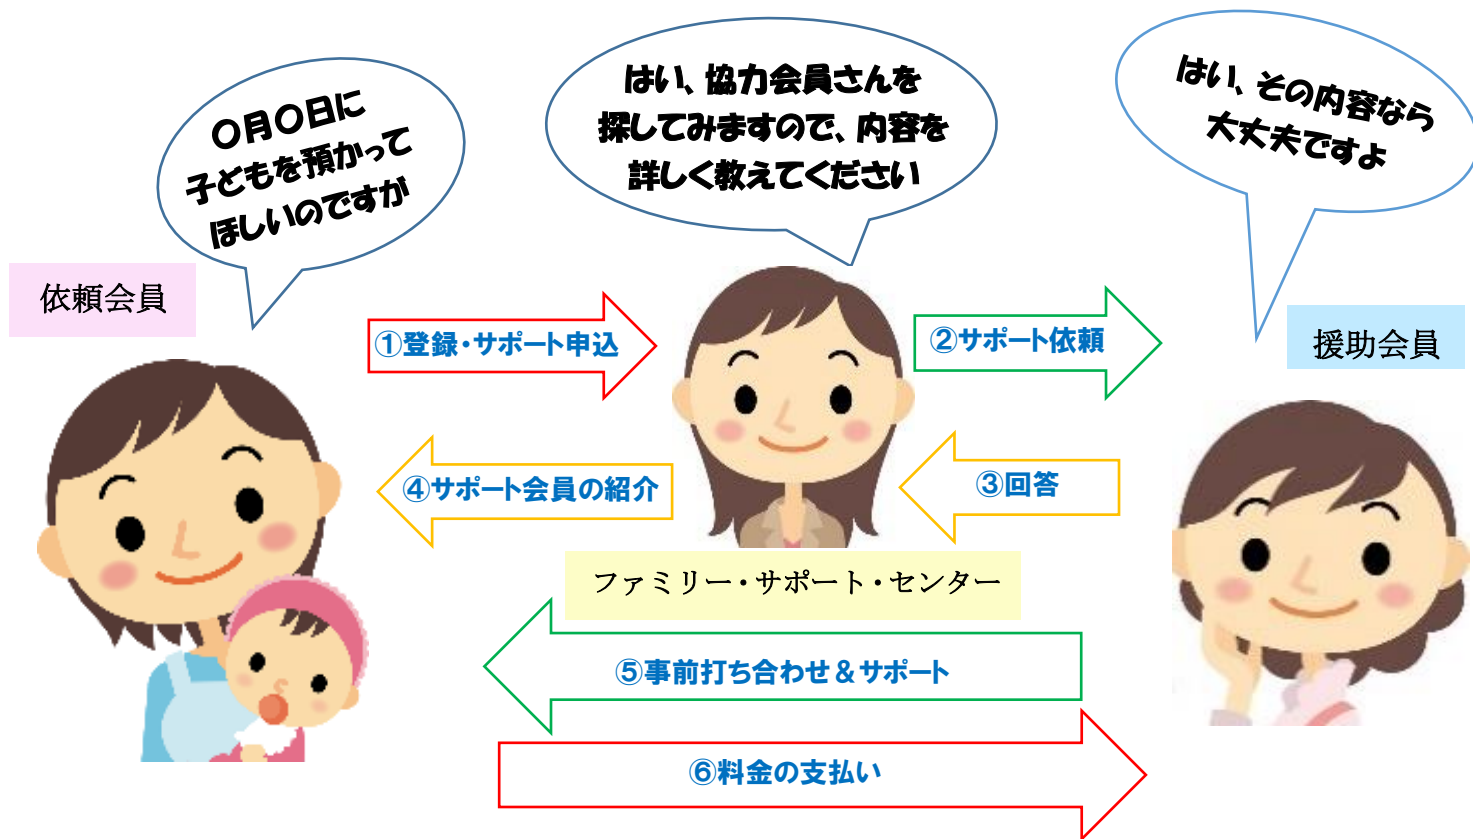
〇月〇日に
子どもを預かって
ほしいのですが

はい、協力会員さんを
探してみますので、内容を
詳しく教えてください

はい、その内容なら
大丈夫ですよ

依頼会員

①登録・サポート申込

②サポート依頼

援助会員

③回答

④サポート会員の紹介

ファミリー・サポート・センター

⑤事前打ち合わせ＆サポート

⑥料金の支払い